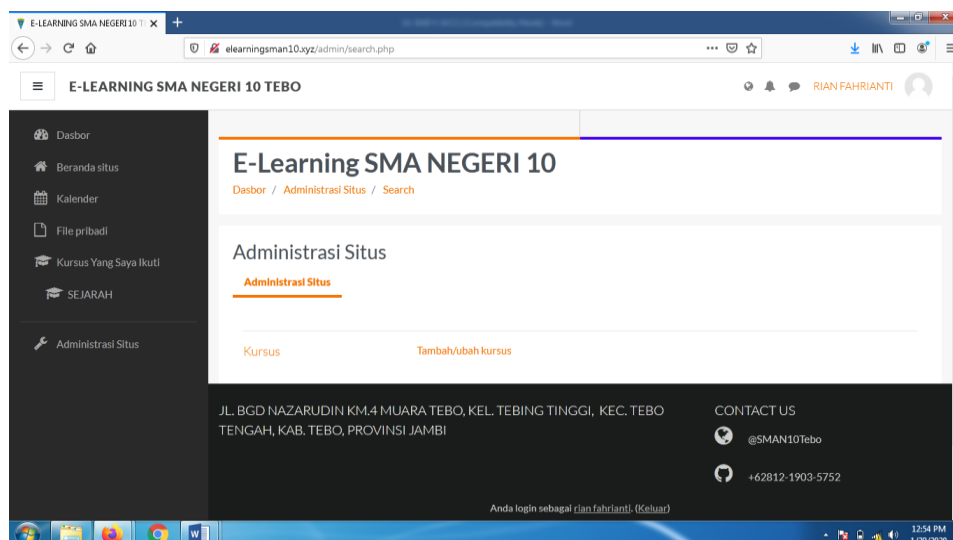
E-LEARNING SMA NEGERI 10 T ×
+
elearningsman10.xyz/admin/search.php
E-LEARNING SMA NEGERI 10 TEBO
RIAN FAHRIANTI
Dasbor
Beranda situs
Kalender
File pribadi
Kursus Yang Saya Ikuti
SEJARAH
Administrasi Situs
E-Learning SMA NEGERI 10
Dasbor / Administrasi Situs / Search
Administrasi Situs
Administrasi Situs
Kursus
Tambah/ubah kursus
JL. BGD NAZARUDIN KM.4 MUARA TEBO, KEL. TEBING TINGGI, KEC. TEBO TENGAH, KAB. TEBO, PROVINSI JAMBI
CONTACT US
@SMAN10Tebo
+62812-1903-5752
Anda login sebagai rian fahrianti. (Keluar)
12:54 PM